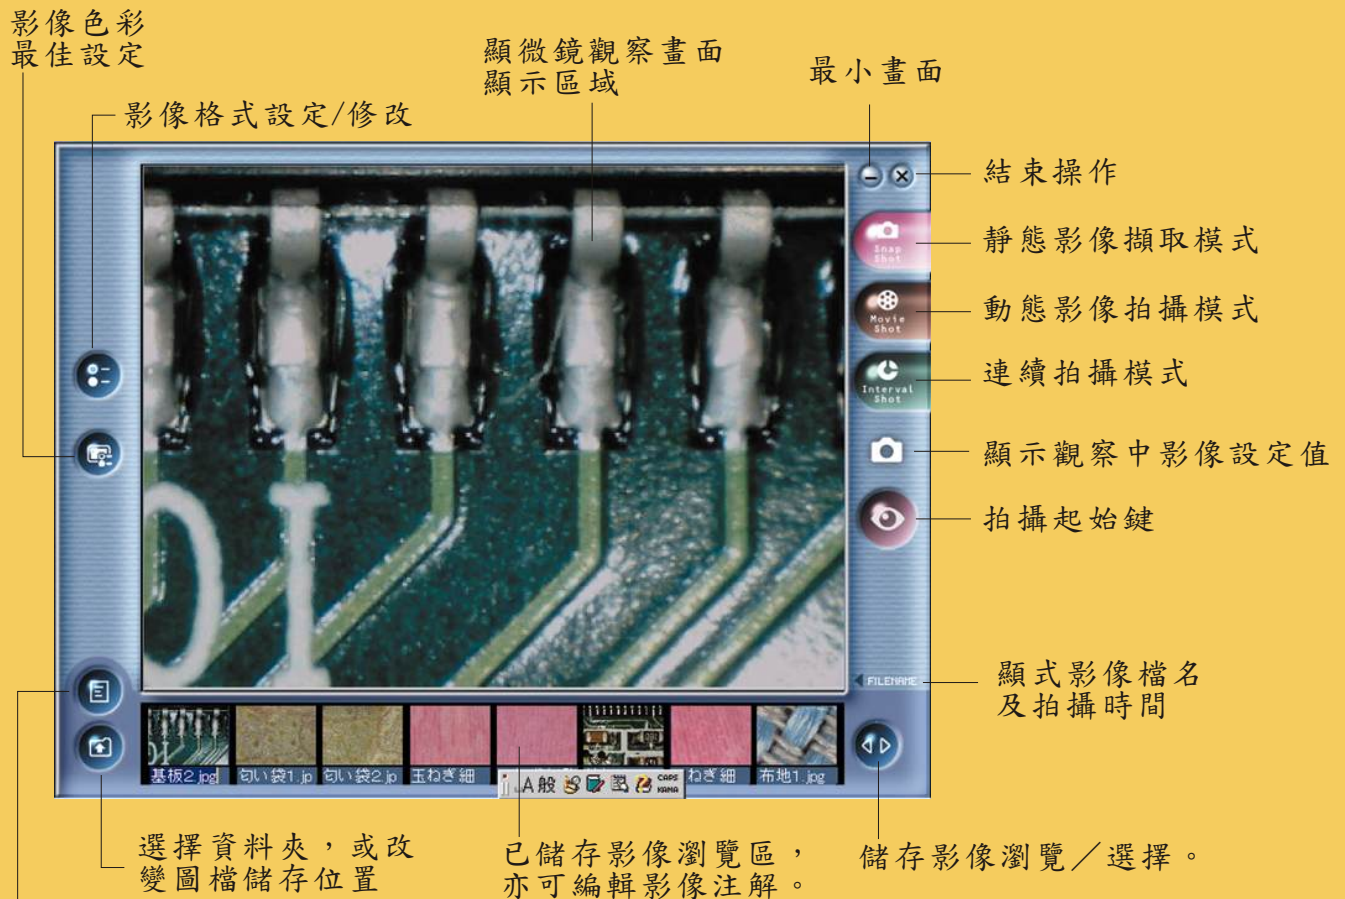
影像色彩
最佳設定

影像格式設定/修改

顯微鏡觀察畫面
顯示區域

最小畫面

結束操作

Snap Shot
靜態影像擷取模式

Movie Shot
動態影像拍攝模式

Interval Shot
連續拍攝模式

顯示觀察中影像設定值

拍攝起始鍵

FILENAME
顯式影像檔名
及拍攝時間

基板2.jpg
匂い袋1.jp
匂い袋2.jp
玉ねぎ細
ねぎ細
布地1.jpg

A般 CAPS KANA

選擇資料夾，或改
變圖檔儲存位置

已儲存影像瀏覽區，
亦可編輯影像注解。

儲存影像瀏覽／選擇。